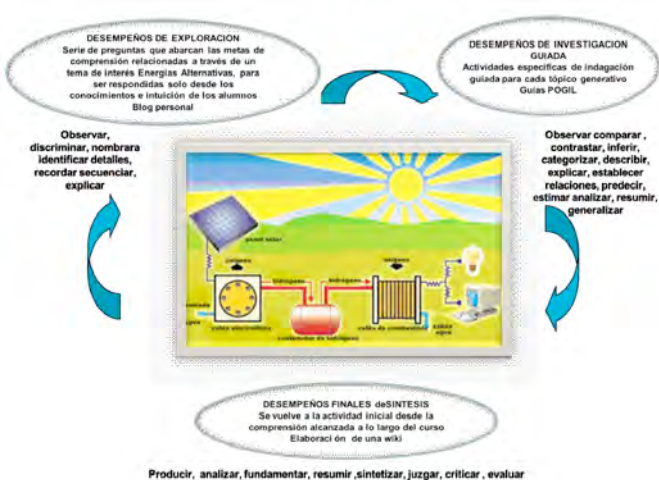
DESEMPEÑOS DE EXPLORACION
Serie de preguntas que abarcan las metas de comprensión relacionadas a través de un tema de interés Energías Alternativas, para ser respondidas solo desde los conocimientos e intuición de los alumnos
Blog personal

DESEMPEÑOS DE INVESTIGACION GUIADA
Actividades específicas de indagación guiada para cada tópico generativo
Guías POGIL

Observar, discriminar, nombrara identificar detalles, recordar secuencias, explicar

Observar comparar , contrastar, inferir, categorizar, describir, explicar, establecer relaciones, predecir, estimar analizar, resumir, generalizar

panel solar
oxígeno
hidrógeno
hidrógeno
oxígeno
entrada agua
celda electrolítica
contenedor de hidrógeno
celda de combustible
salida agua

DESEMPEÑOS FINALES deSINTESIS
Se vuelve a la actividad inicial desde la comprensión alcanzada a lo largo del curso
Elaboraci ón de una wiki

Producir, analizar, fundamentar, resumir ,sintetizar, juzgar, criticar , evaluar